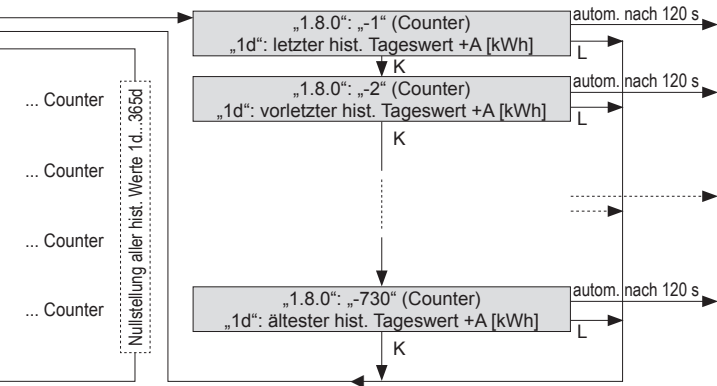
„1.8.0“: „-1“ (Counter)
„1d“: letzter hist. Tageswert +A [kWh]

autom. nach 120 s

L

K

„1.8.0“: „-2“ (Counter)
„1d“: vorletzter hist. Tageswert +A [kWh]

autom. nach 120 s

L

K

... Counter

... Counter

... Counter

... Counter

Nullstellung aller hist. Werte 1d...365d

„1.8.0“: „-730“ (Counter)
„1d“: ältester hist. Tageswert +A [kWh]

autom. nach 120 s

L

K